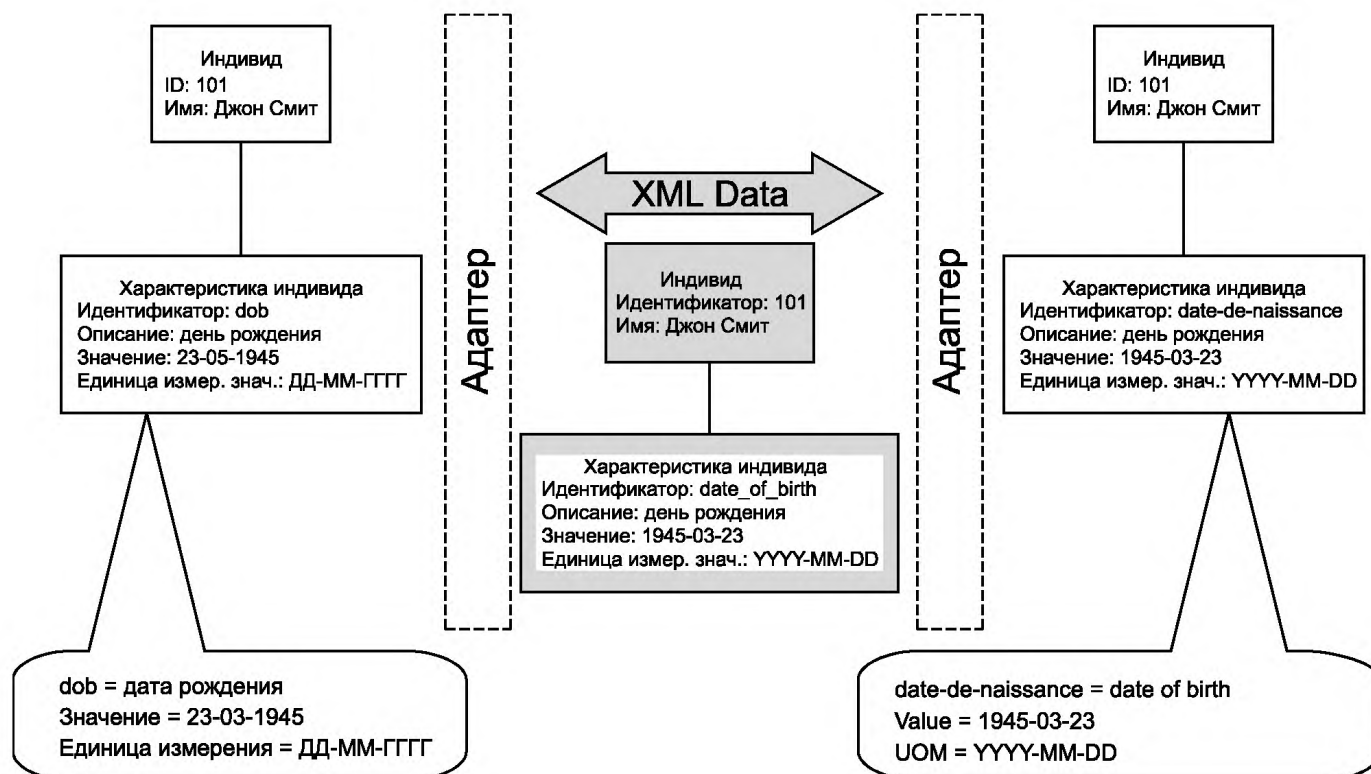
Индивид
ID: 101
Имя: Джон Смит

Характеристика индивида
Идентификатор: dob
Описание: день рождения
Значение: 23-05-1945
Единица измер. знач.: ДД-ММ-ГГГГ

dob = дата рождения
Значение = 23-03-1945
Единица измерения = ДД-ММ-ГГГГ

Адаптер

XML Data

Индивид
Идентификатор: 101
Имя: Джон Смит

Характеристика индивида
Идентификатор: date_of_birth
Описание: день рождения
Значение: 1945-03-23
Единица измер. знач.: YYYY-MM-DD

Адаптер

Индивид
ID: 101
Имя: Джон Смит

Характеристика индивида
Идентификатор: date-de-naissance
Описание: день рождения
Значение: 1945-03-23
Единица измер. знач.: YYYY-MM-DD

date-de-naissance = date of birth
Value = 1945-03-23
UOM = YYYY-MM-DD